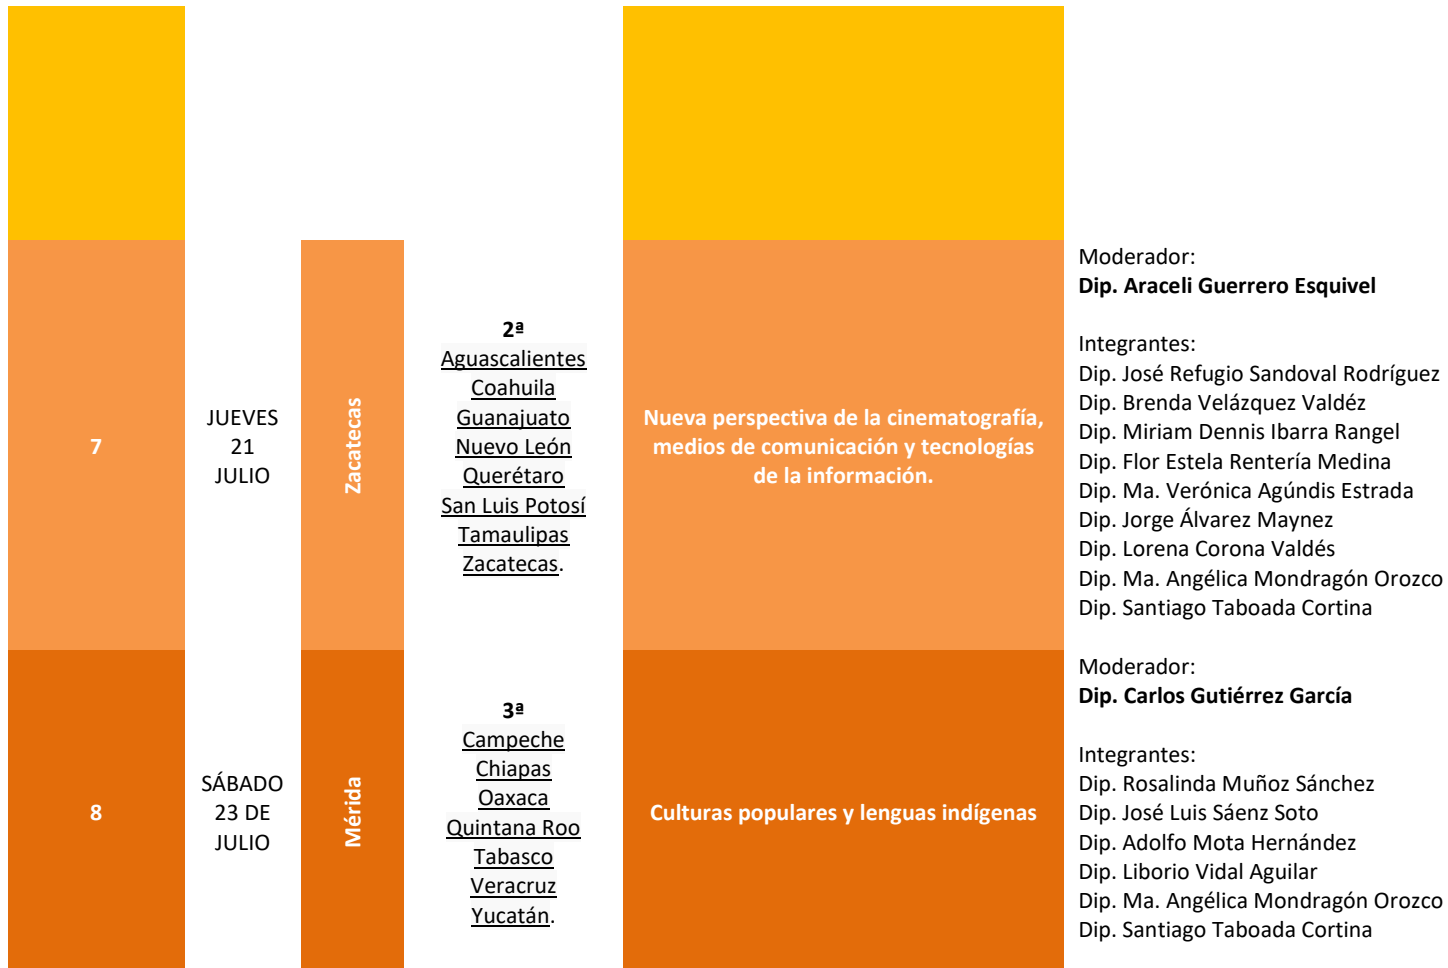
| | | | | | |
|---|---|---|---|---|---|
| 7 | JUEVES 21 JULIO | Zacatecas | 2ª Aguascalientes Coahuila Guanajuato Nuevo León Querétaro San Luis Potosí Tamaulipas Zacatecas. | Nueva perspectiva de la cinematografía, medios de comunicación y tecnologías de la información. | Moderador: **Dip. Araceli Guerrero Esquivel** Integrantes: Dip. José Refugio Sandoval Rodríguez Dip. Brenda Velázquez Valdéz Dip. Miriam Dennis Ibarra Rangel Dip. Flor Estela Rentería Medina Dip. Ma. Verónica Agúndis Estrada Dip. Jorge Álvarez Maynez Dip. Lorena Corona Valdés Dip. Ma. Angélica Mondragón Orozco Dip. Santiago Taboada Cortina |
| 8 | SÁBADO 23 DE JULIO | Mérida | 3ª Campeche Chiapas Oaxaca Quintana Roo Tabasco Veracruz Yucatán. | Culturas populares y lenguas indígenas | Moderador: **Dip. Carlos Gutiérrez García** Integrantes: Dip. Rosalinda Muñoz Sánchez Dip. José Luis Sáenz Soto Dip. Adolfo Mota Hernández Dip. Liborio Vidal Aguilar Dip. Ma. Angélica Mondragón Orozco Dip. Santiago Taboada Cortina |